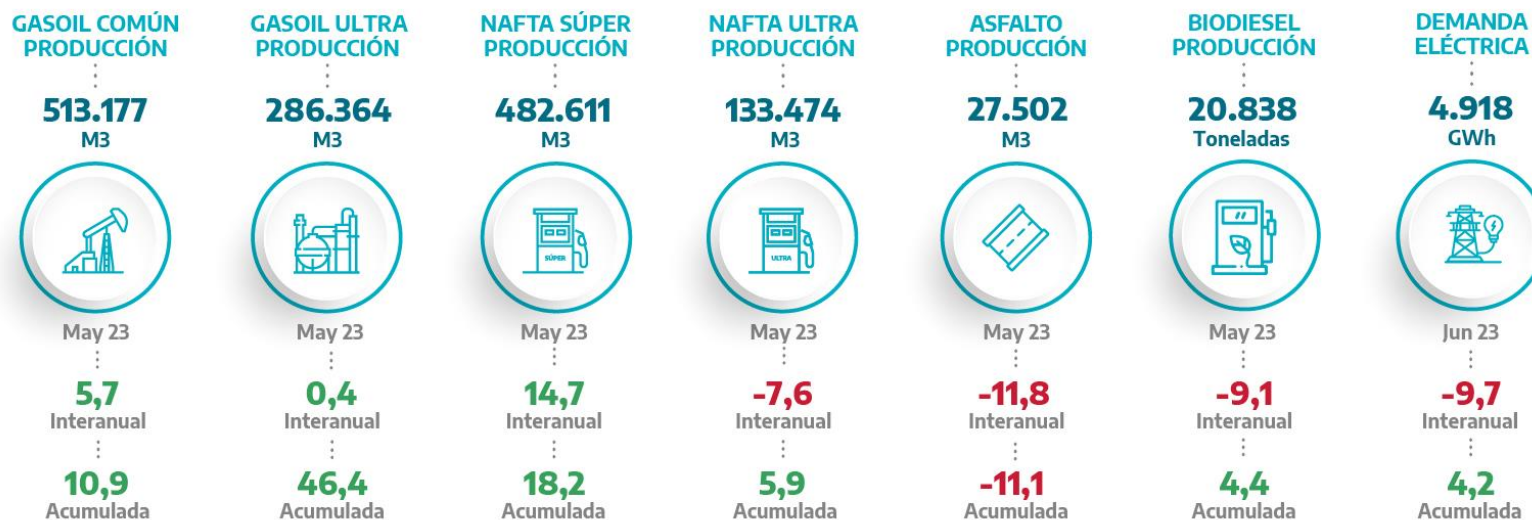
GASOIL COMÚN PRODUCCIÓN

513.177
M3

May 23

5,7
Interanual

10,9
Acumulada

GASOIL ULTRA PRODUCCIÓN

286.364
M3

May 23

0,4
Interanual

46,4
Acumulada

NAFTA SÚPER PRODUCCIÓN

482.611
M3

SÚPER

May 23

14,7
Interanual

18,2
Acumulada

NAFTA ULTRA PRODUCCIÓN

133.474
M3

ULTRA

May 23

-7,6
Interanual

5,9
Acumulada

ASFALTO PRODUCCIÓN

27.502
M3

May 23

-11,8
Interanual

-11,1
Acumulada

BIODIESEL PRODUCCIÓN

20.838
Toneladas

May 23

-9,1
Interanual

4,4
Acumulada

DEMANDA ELÉCTRICA

4.918
GWh

Jun 23

-9,7
Interanual

4,2
Acumulada